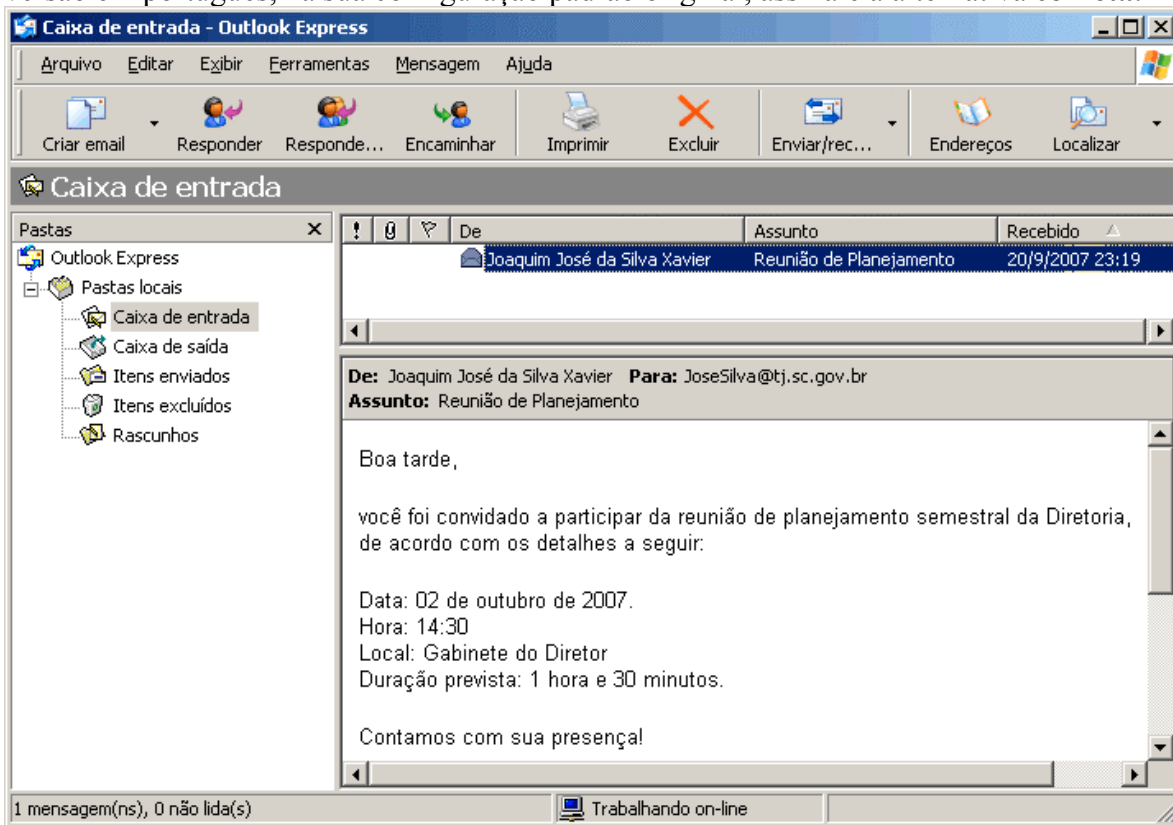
Caixa de entrada - Outlook Express

Arquivo Editar Exibir Ferramentas Mensagem Ajuda

Criar email Responder Responde... Encaminhar Imprimir Excluir Enviar/rec... Endereços Localizar

Caixa de entrada

Pastas

Outlook Express
Pastas locais
Caixa de entrada
Caixa de saída
Itens enviados
Itens excluídos
Rascunhos

| ! | 0 | ⚐ | De | Assunto | Recebido |
|---|---|---|---|---|---|
| | | | Joaquim José da Silva Xavier | Reunião de Planejamento | 20/9/2007 23:19 |

De: Joaquim José da Silva Xavier Para: JoseSilva@tj.sc.gov.br
Assunto: Reunião de Planejamento

Boa tarde,

você foi convidado a participar da reunião de planejamento semestral da Diretoria, de acordo com os detalhes a seguir:

Data: 02 de outubro de 2007.
Hora: 14:30
Local: Gabinete do Diretor
Duração prevista: 1 hora e 30 minutos.

Contamos com sua presença!

1 mensagem(ns), 0 não lida(s)
Trabalhando on-line